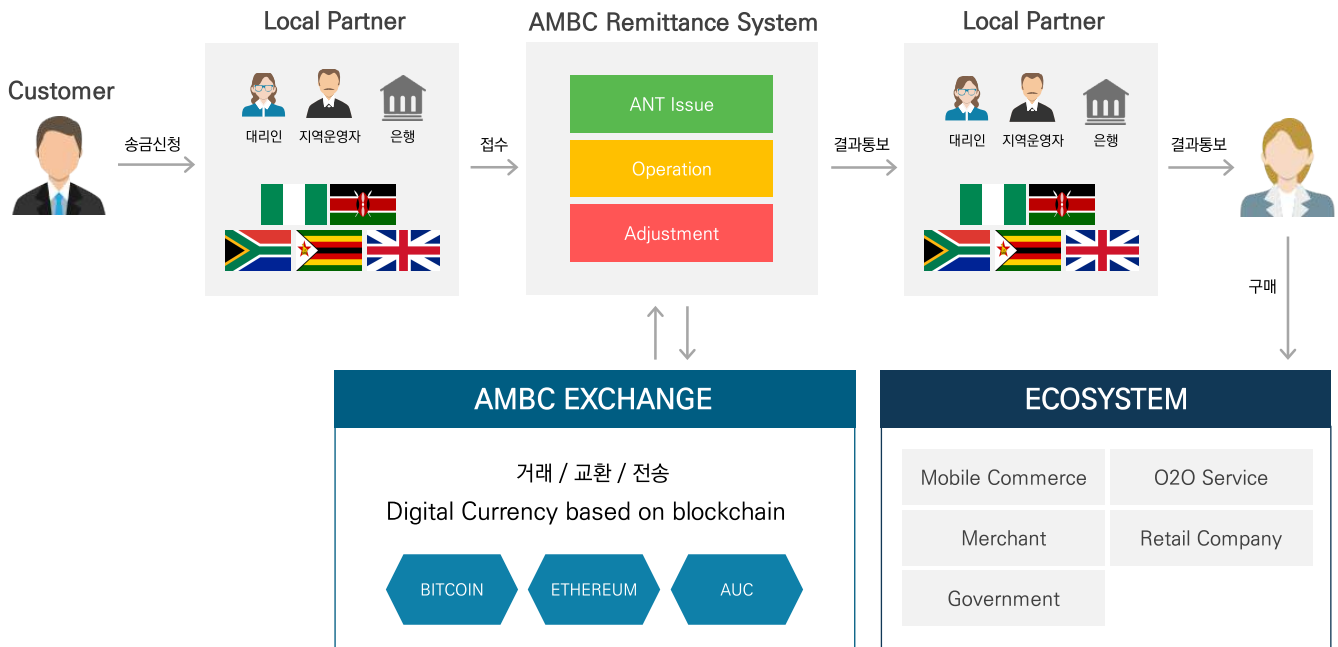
Customer

송금신청

Local Partner

대리인 지역운영자 은행

접수

AMBC Remittance System

ANT Issue

Operation

Adjustment

결과통보

Local Partner

대리인 지역운영자 은행

결과통보

구매

AMBC EXCHANGE

거래 / 교환 / 전송

Digital Currency based on blockchain

BITCOIN

ETHEREUM

AUC

ECOSYSTEM

Mobile Commerce

O2O Service

Merchant

Retail Company

Government